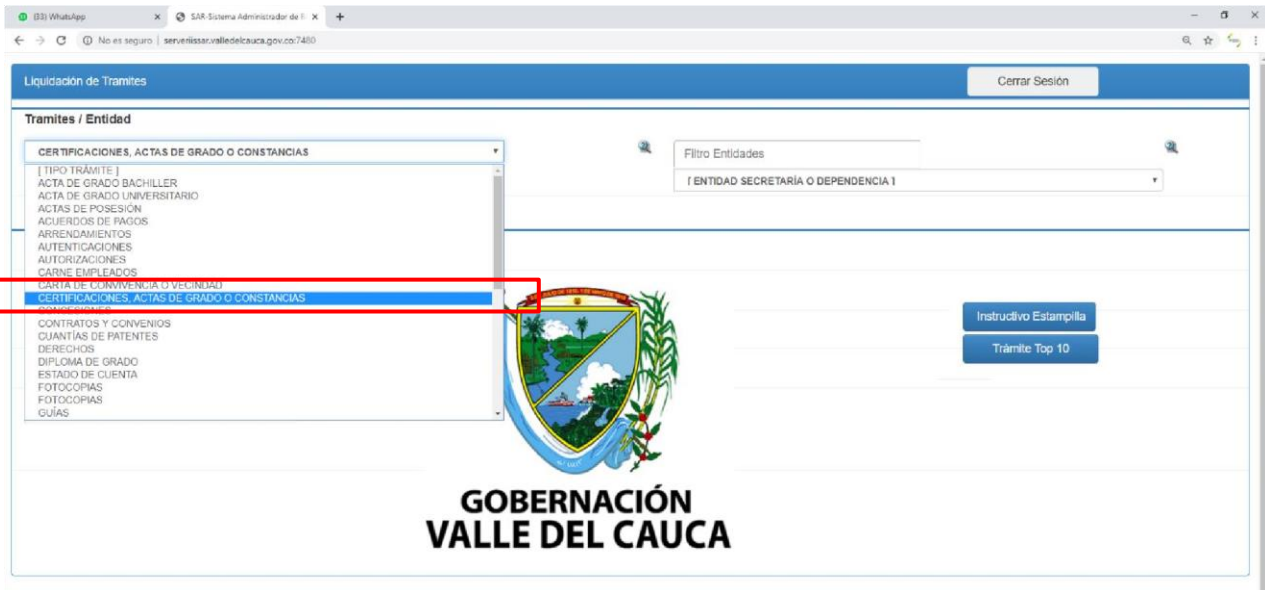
(33) WhatsApp × SAR-Sistema Administrador de R × +

No es seguro | serveriissar.valledelcauca.gov.co:7480

Liquidación de Tramites

Cerrar Sesión

Tramites / Entidad

CERTIFICACIONES, ACTAS DE GRADO O CONSTANCIAS

Filtro Entidades

[ ENTIDAD SECRETARÍA O DEPENDENCIA ]

[ TIPO TRÁMITE ]
ACTA DE GRADO BACHILLER
ACTA DE GRADO UNIVERSITARIO
ACTAS DE POSESIÓN
ACUERDOS DE PAGOS
ARRENDAMIENTOS
AUTENTICACIONES
AUTORIZACIONES
CARNE EMPLEADOS
CARTA DE CONVIVENCIA O VECINDAD
CERTIFICACIONES, ACTAS DE GRADO O CONSTANCIAS
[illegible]
CONTRATOS Y CONVENIOS
CUANTÍAS DE PATENTES
DERECHOS
DIPLOMA DE GRADO
ESTADO DE CUENTA
FOTOCOPIAS
FOTOCOPIAS
GUÍAS

Instructivo Estampilla

Trámite Top 10

GOBERNACIÓN
VALLE DEL CAUCA